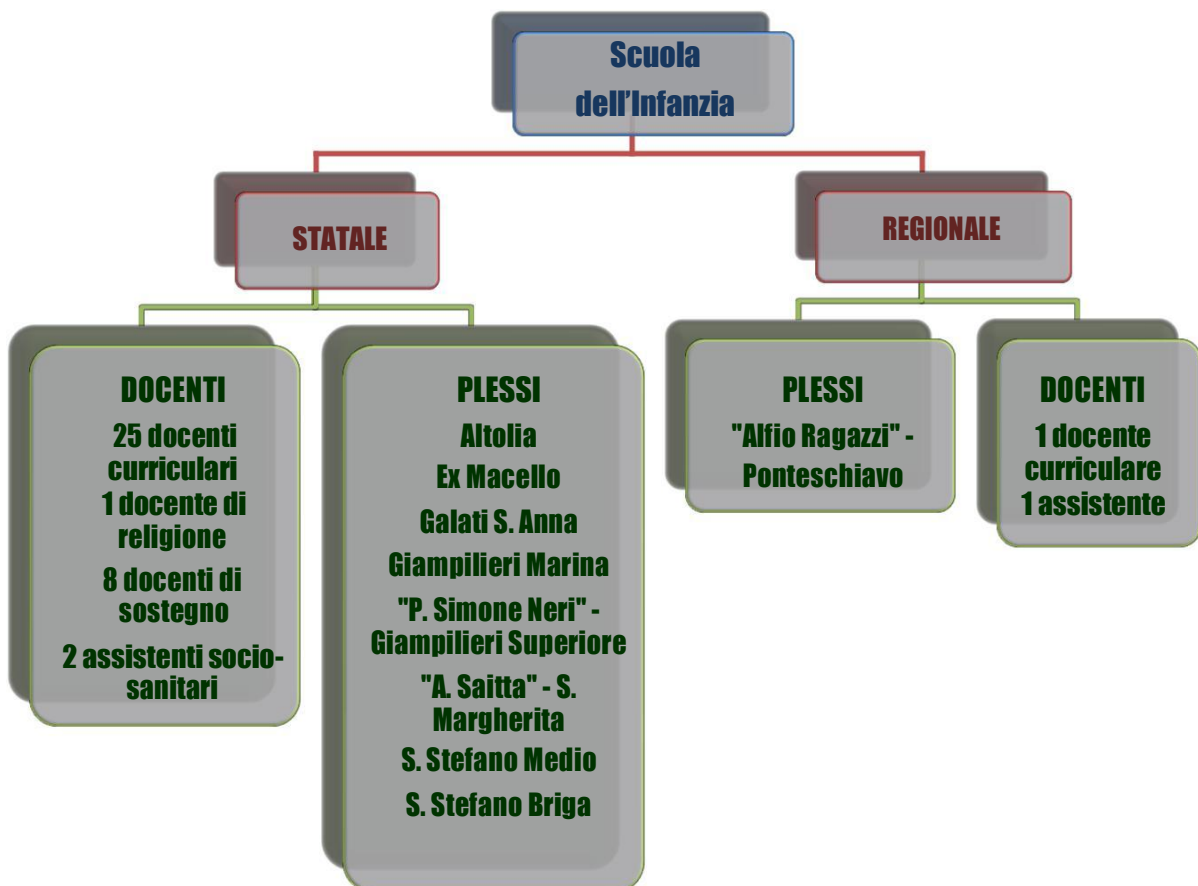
Scuola dell’Infanzia

STATALE

REGIONALE

DOCENTI
25 docenti curriculari
1 docente di religione
8 docenti di sostegno
2 assistenti socio-sanitari

PLESSI
Altolia
Ex Macello
Galati S. Anna
Giampilieri Marina
"P. Simone Neri" - Giampilieri Superiore
"A. Saitta" - S. Margherita
S. Stefano Medio
S. Stefano Briga

PLESSI
"Alfio Ragazzi" - Ponteschiavo

DOCENTI
1 docente curriculare
1 assistente